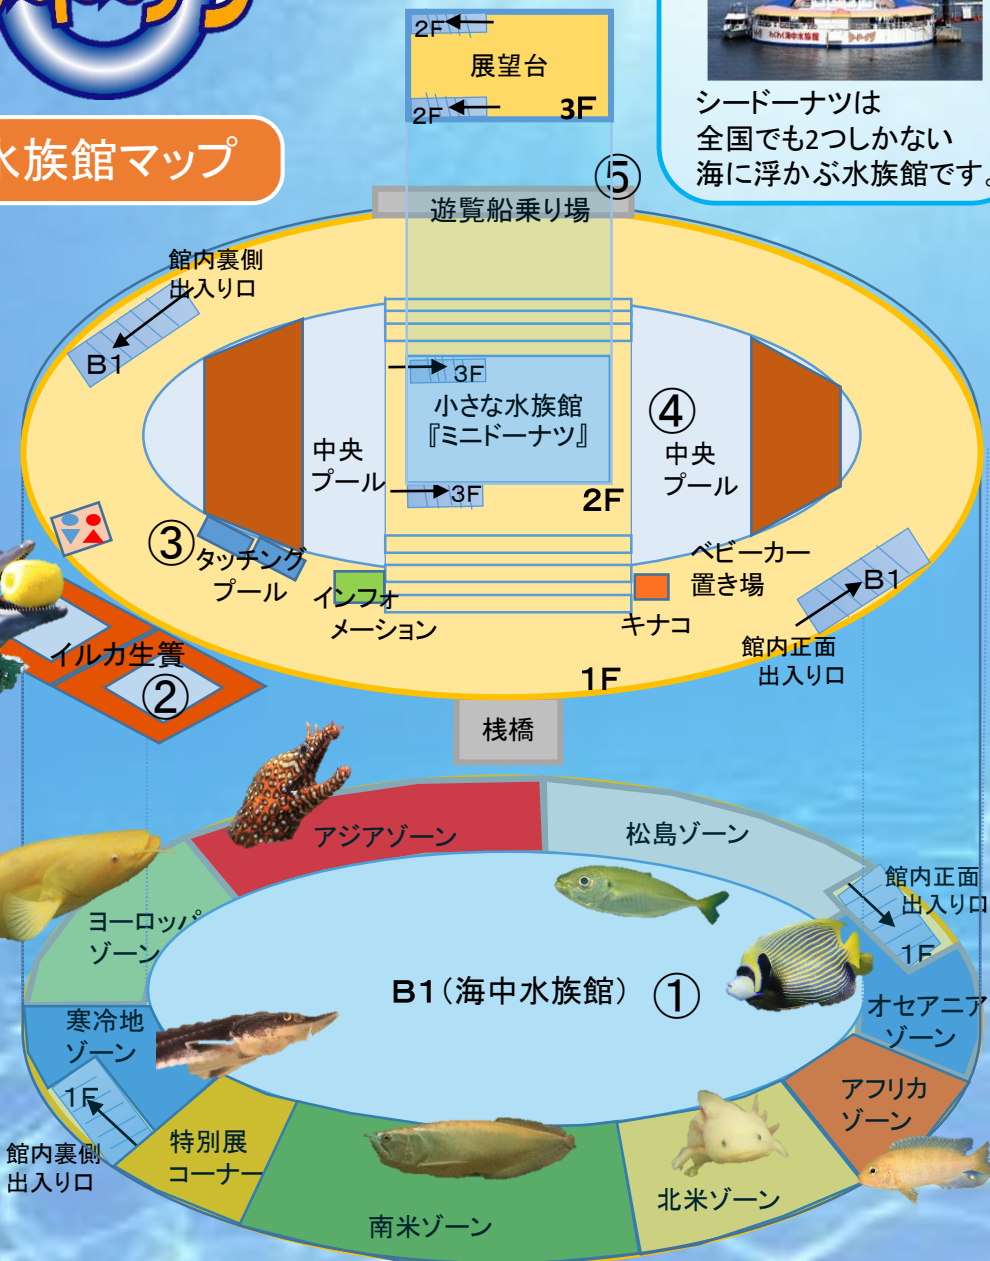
水族館マップ

2F
展望台
2F
3F

シードーナツは
全国でも2つしかない
海に浮かぶ水族館です。

⑤
遊覧船乗り場

館内裏側
出入り口
B1

3F
小さな水族館
『ミニドーナツ』
3F
④
中央
プール
中央
プール
2F

③タッチング
プール
インフォ
メーション
ベビーカー
置き場
キナコ
B1
館内正面
出入り口

イルカ生簀
②
1F

桟橋

アジアゾーン
松島ゾーン
館内正面
出入り口
1F
ヨーロッパ
ゾーン
B1（海中水族館）①
オセアニア
ゾーン
寒冷地
ゾーン
アフリカ
ゾーン
1F
館内裏側
出入り口
特別展
コーナー
北米ゾーン
南米ゾーン